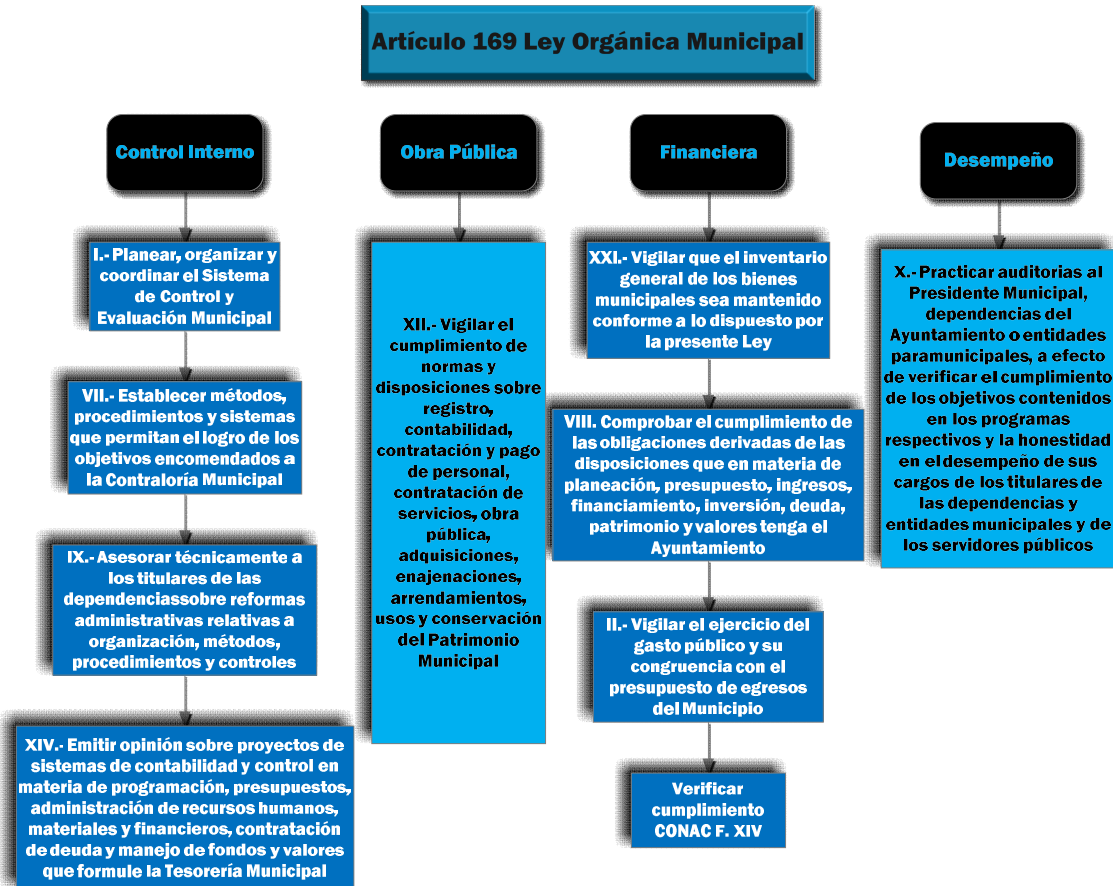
Artículo 169 Ley Orgánica Municipal

Control Interno

I.- Planear, organizar y coordinar el Sistema de Control y Evaluación Municipal

VII.- Establecer métodos, procedimientos y sistemas que permitan el logro de los objetivos encomendados a la Contraloría Municipal

IX.- Asesorar técnicamente a los titulares de las dependenciassobre reformas administrativas relativas a organización, métodos, procedimientos y controles

XIV.- Emitir opinión sobre proyectos de sistemas de contabilidad y control en materia de programación, presupuestos, administración de recursos humanos, materiales y financieros, contratación de deuda y manejo de fondos y valores que formule la Tesorería Municipal

Obra Pública

XII.- Vigilar el cumplimiento de normas y disposiciones sobre registro, contabilidad, contratación y pago de personal, contratación de servicios, obra pública, adquisiciones, enajenaciones, arrendamientos, usos y conservación del Patrimonio Municipal

Financiera

XXI.- Vigilar que el inventario general de los bienes municipales sea mantenido conforme a lo dispuesto por la presente Ley

VIII. Comprobar el cumplimiento de las obligaciones derivadas de las disposiciones que en materia de planeación, presupuesto, ingresos, financiamiento, inversión, deuda, patrimonio y valores tenga el Ayuntamiento

II.- Vigilar el ejercicio del gasto público y su congruencia con el presupuesto de egresos del Municipio

Verificar cumplimiento CONAC F. XIV

Desempeño

X.- Practicar auditorias al Presidente Municipal, dependencias del Ayuntamiento o entidades paramunicipales, a efecto de verificar el cumplimiento de los objetivos contenidos en los programas respectivos y la honestidad en el desempeño de sus cargos de los titulares de las dependencias y entidades municipales y de los servidores públicos